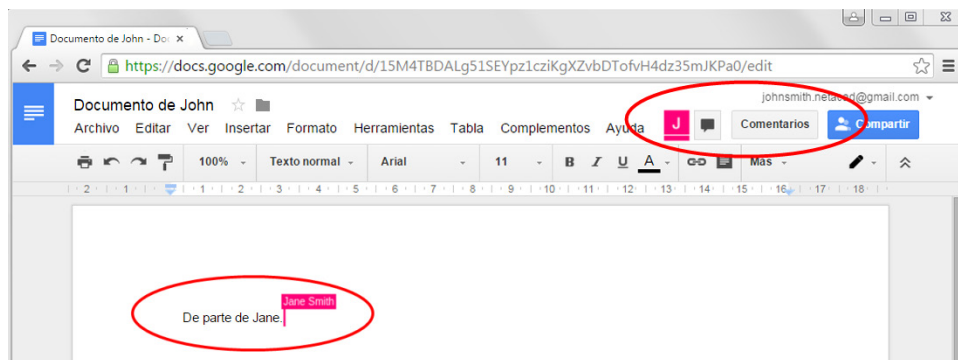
Documento de John - Doc ×

https://docs.google.com/document/d/15M4TBDALg51SEYpz1cziKgXZvbDTofvH4dz35mJKPa0/edit

Documento de John

johnsmith.net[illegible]d@gmail.com

Archivo Editar Ver Insertar Formato Herramientas Tabla Complementos Ayuda

J

Comentarios

Compartir

100% Texto normal Arial 11 B I U A Más

2 1 1 2 3 4 5 6 7 8 9 10 11 12 13 14 15 16 17 18

Jane Smith

De parte de Jane.